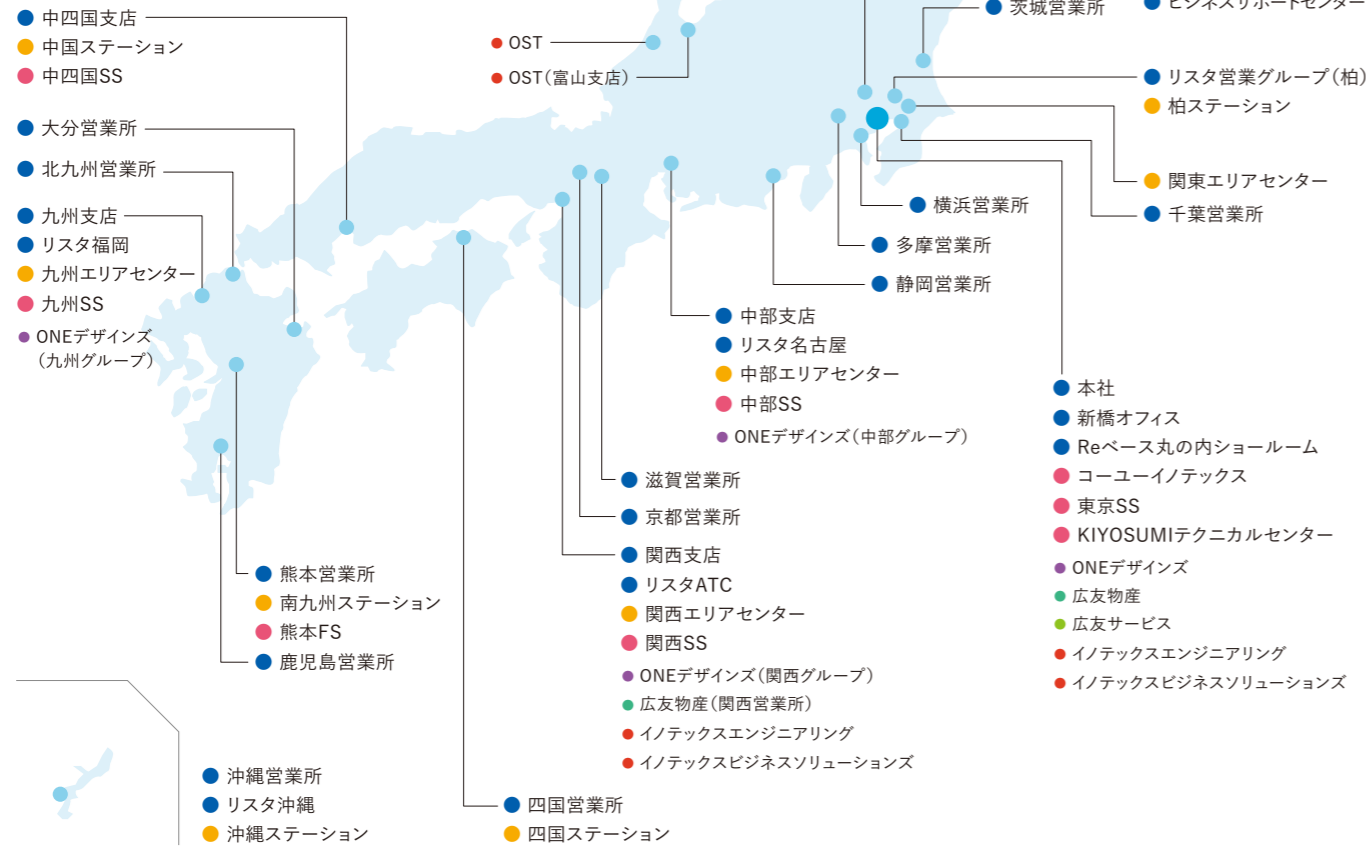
中四国支店
中国ステーション
中四国SS

大分営業所

北九州営業所

九州支店
リスタ福岡
九州エリアセンター
九州SS
ONEデザインズ（九州グループ）

OST
OST（富山支店）

茨城営業所

ビジネスサポートセンター

リスタ営業グループ（柏）
柏ステーション

関東エリアセンター

千葉営業所

横浜営業所

多摩営業所

静岡営業所

中部支店
リスタ名古屋
中部エリアセンター
中部SS
ONEデザインズ（中部グループ）

本社
新橋オフィス
Reベース丸の内ショールーム
コーユーイノテックス
東京SS
KIYOSUMIテクニカルセンター
ONEデザインズ
広友物産
広友サービス
イノテックスエンジニアリング
イノテックスビジネスソリューションズ

滋賀営業所

京都営業所

関西支店
リスタATC
関西エリアセンター
関西SS
ONEデザインズ（関西グループ）
広友物産（関西営業所）
イノテックスエンジニアリング
イノテックスビジネスソリューションズ

熊本営業所
南九州ステーション
熊本FS
鹿児島営業所

沖縄営業所
リスタ沖縄
沖縄ステーション

四国営業所
四国ステーション